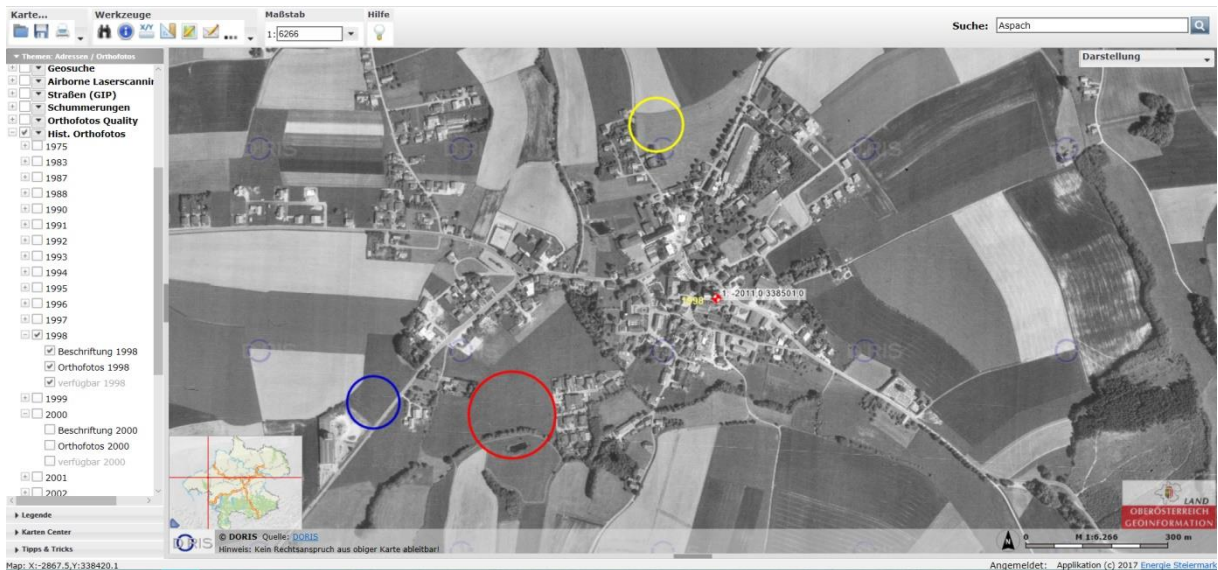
Karte... Werkzeuge Maßstab Hilfe
1: 6266
Suche: Aspach
Darstellung

Themen: Adressen / Orthofotos
Geosuche
Airborne Laserscannin
Straßen (GIP)
Schummerungen
Orthofotos Quality
Hist. Orthofotos
1975
1983
1987
1988
1990
1991
1992
1993
1994
1995
1996
1997
1998
Beschriftung 1998
Orthofotos 1998
verfügbar 1998
1999
2000
Beschriftung 2000
Orthofotos 2000
verfügbar 2000
2001
2002
Legende
Karten Center
Tipps & Tricks

1998 1: -2011.0 338501.0

© DORIS Quelle: DORIS
Hinweis: Kein Rechtsanspruch aus obiger Karte ableitbar!

LAND OBERÖSTERREICH GEOINFORMATION
0 M 1:6.266 300 m

Map: X:-2867.5,Y:338420.1
Angemeldet: Applikation (c) 2017 Energie Steiermark